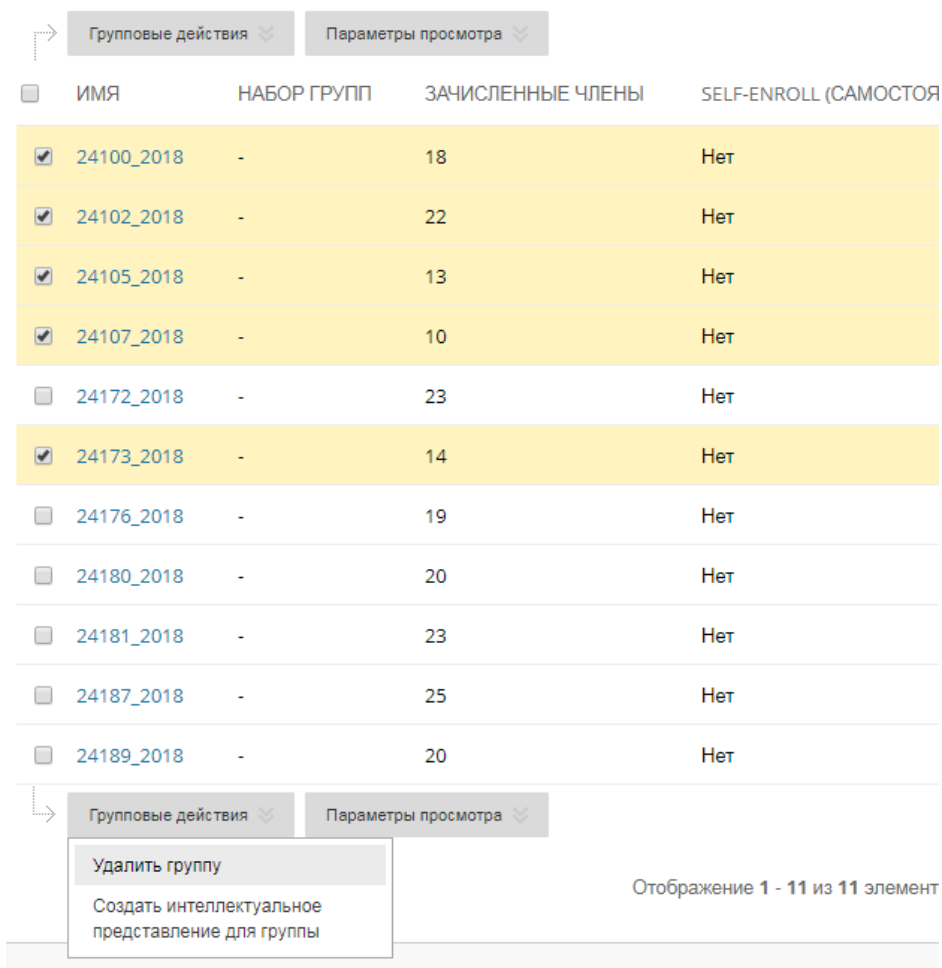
Групповые действия | Параметры просмотра

| ИМЯ | НАБОР ГРУПП | ЗАЧИСЛЕННЫЕ ЧЛЕНЫ | SELF-ENROLL (САМОСТОЯ |
|---|---|---|---|
| 24100_2018 | - | 18 | Нет |
| 24102_2018 | - | 22 | Нет |
| 24105_2018 | - | 13 | Нет |
| 24107_2018 | - | 10 | Нет |
| 24172_2018 | - | 23 | Нет |
| 24173_2018 | - | 14 | Нет |
| 24176_2018 | - | 19 | Нет |
| 24180_2018 | - | 20 | Нет |
| 24181_2018 | - | 23 | Нет |
| 24187_2018 | - | 25 | Нет |
| 24189_2018 | - | 20 | Нет |

Групповые действия | Параметры просмотра

Удалить группу

Создать интеллектуальное представление для группы

Отображение **1** - **11** из **11** элемент